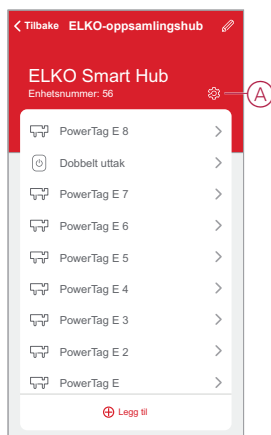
< Tilbake ELKO-oppsamlingshub

ELKO Smart Hub
Enhetsnummer: 56

A

PowerTag E 8 >
Dobbelt uttak >
PowerTag E 7 >
PowerTag E 6 >
PowerTag E 5 >
PowerTag E 4 >
PowerTag E 3 >
PowerTag E 2 >
PowerTag E >

⊕ Legg til